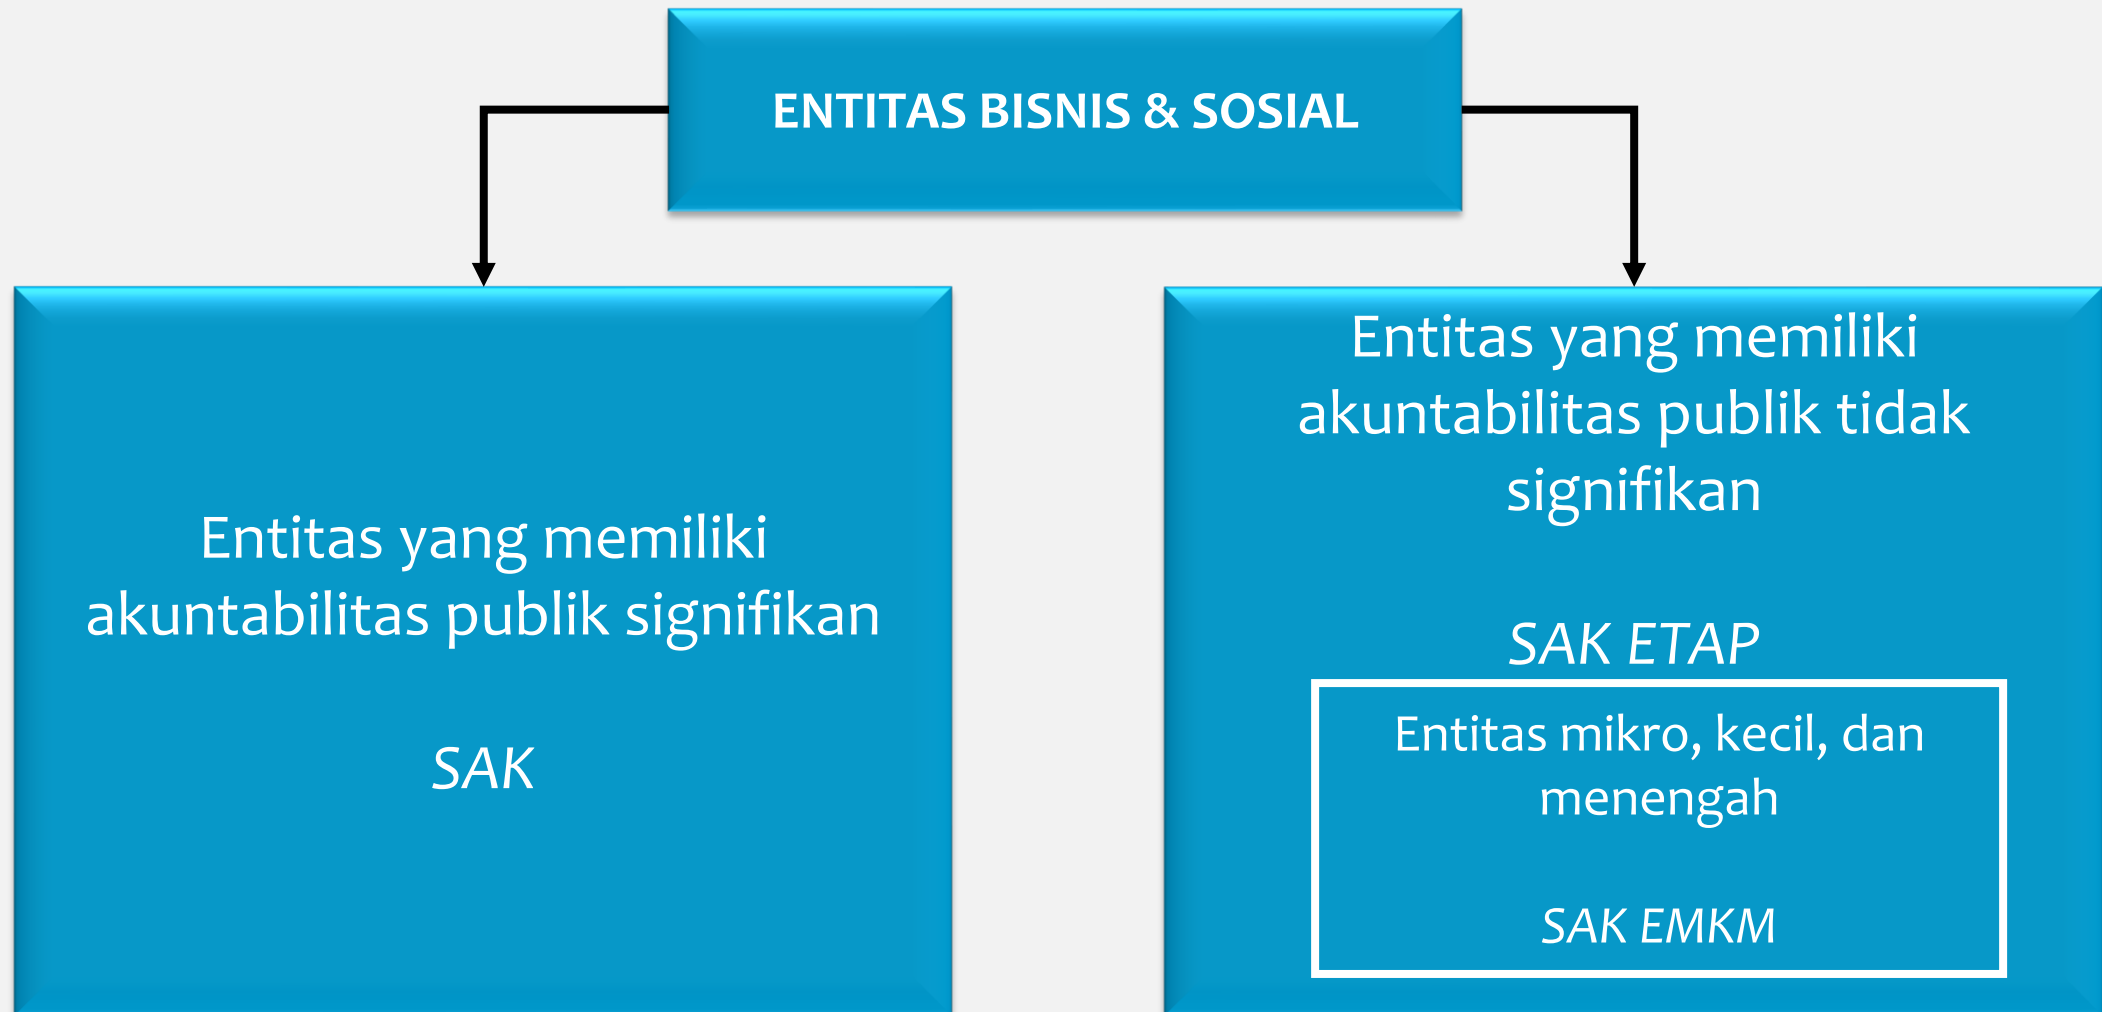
ENTITAS BISNIS & SOSIAL

Entitas yang memiliki akuntabilitas publik signifikan

SAK

Entitas yang memiliki akuntabilitas publik tidak signifikan

SAK ETAP

Entitas mikro, kecil, dan menengah

SAK EMKM